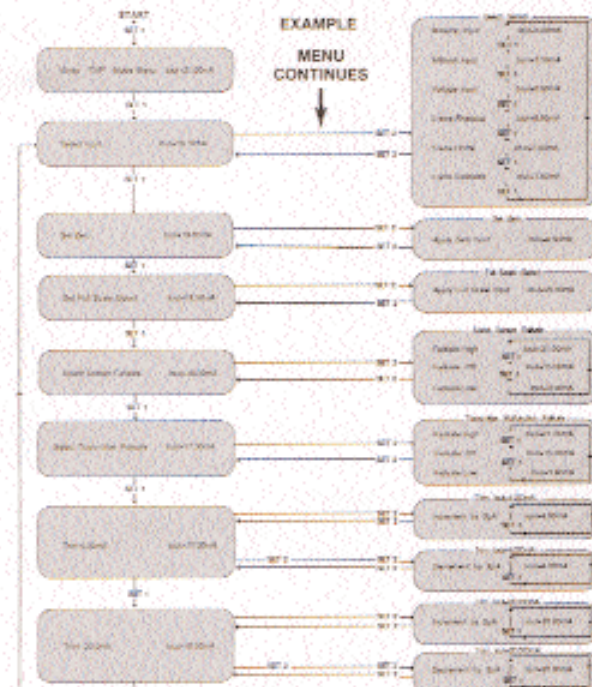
START

SET 1

EXAMPLE

MENU CONTINUES

SET 1

SET 2

SET 2

SET 1

SET 2

SET 2

SET 1

SET 2

SET 2

SET 1

SET 2

SET 2

SET 1

SET 2

SET 2

SET 1

SET 2

SET 2

SET 2

SET 2

SET 2

SET 1

SET 2

SET 2

SET 2

SET 2

SET 2

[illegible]